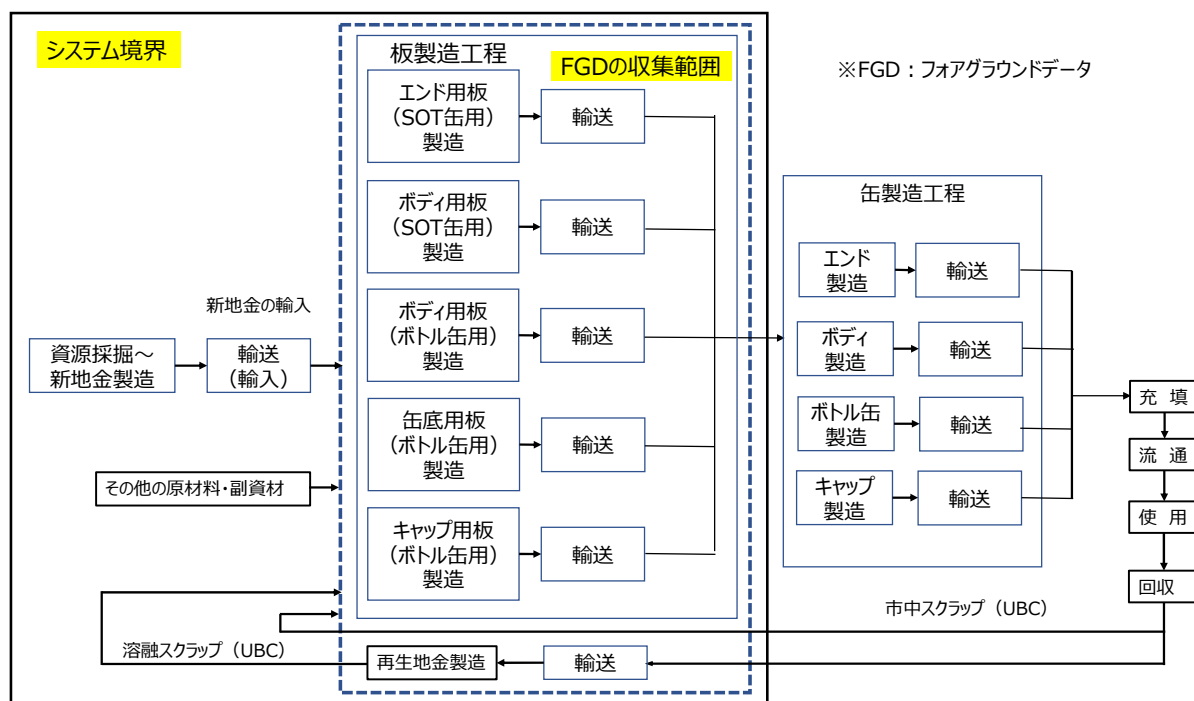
システム境界

板製造工程

FGDの収集範囲

※FGD：フォアグラウンドデータ

エンド用板（SOT缶用）製造

輸送

ボディ用板（SOT缶用）製造

輸送

ボディ用板（ボトル缶用）製造

輸送

缶底用板（ボトル缶用）製造

輸送

キャップ用板（ボトル缶用）製造

輸送

新地金の輸入

資源採掘～新地金製造

輸送（輸入）

その他の原材料・副資材

缶製造工程

エンド製造

輸送

ボディ製造

輸送

ボトル缶製造

輸送

キャップ製造

輸送

充 填

流 通

使 用

回収

市中スクラップ（UBC）

溶融スクラップ（UBC）

再生地金製造

輸送